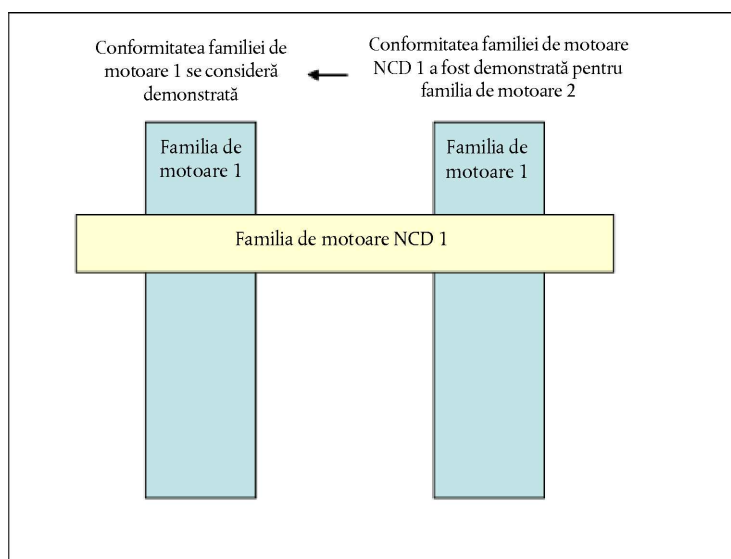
Conformitatea familiei de motoare 1 se consideră demonstrată

Conformitatea familiei de motoare NCD 1 a fost demonstrată pentru familia de motoare 2

Familia de motoare 1

Familia de motoare 1

Familia de motoare NCD 1